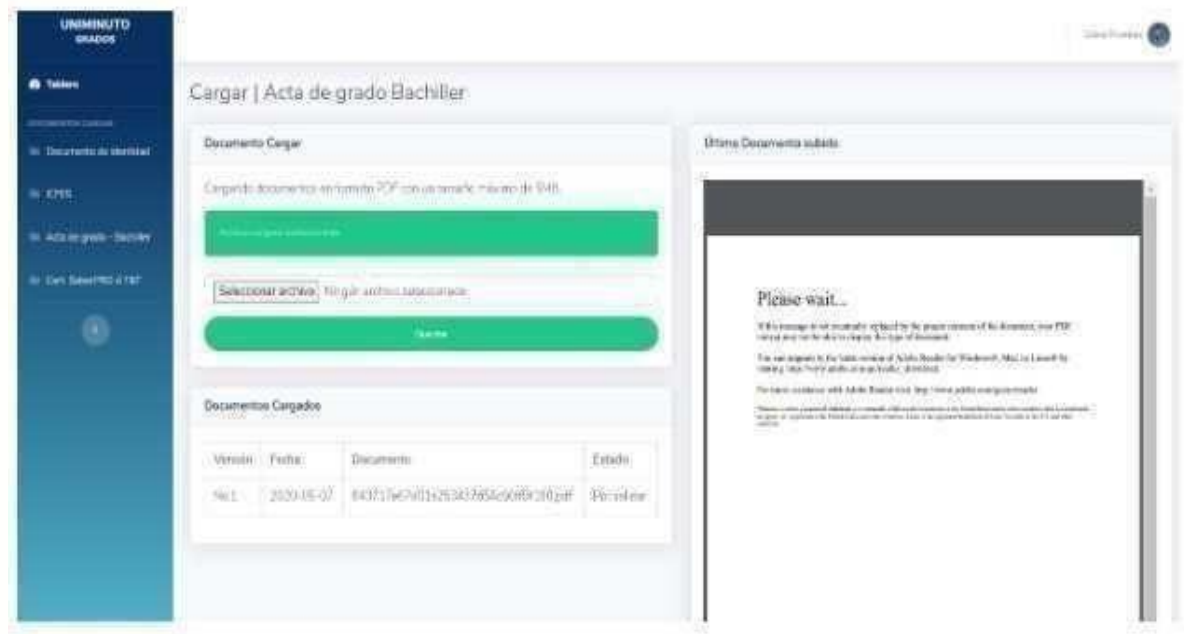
UNIMINUTO
GRADOS

Tablero

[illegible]

Documento de identidad

ICFES

Acta de grado - Bachiller

Cert. Saber PRO o T&T

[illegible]

Cargar | Acta de grado Bachiller

Documento Cargar

Cargando documentos en formato PDF con un tamaño máximo de 5MB.

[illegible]

Seleccionar archivo Ningún archivo seleccionado

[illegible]

Documentos Cargados

| Versión | Fecha | Documento | Estado |
|---|---|---|---|
| No.1 | 2020-05-07 | 843717ae7d01c25343 7854c90f8f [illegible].pdf | Por validar |

Último Documento subido

Please wait...

If this message is not eventually replaced by the proper contents of the document, your PDF viewer may not be able to display this type of document.

You can upgrade to the latest version of Adobe Reader for Windows®, Mac, or Linux® by visiting http://www.adobe.com/go/reader_download.

For more assistance with Adobe Reader visit http://www.adobe.com/go/acrreader.

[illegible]